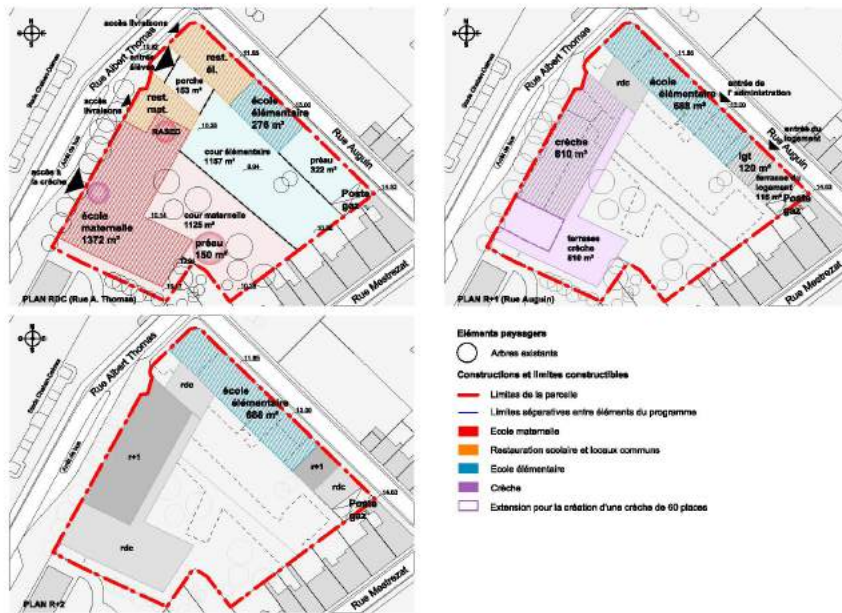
N
O E
S

accès livraisons
11.62
entrée élèves
rest. él.
11.85
porche 153 m²
rest. mat.
école élémentaire 276 m²
accès livraisons
RASED
10.58
cour élémentaire 1157 m²
préau 322 m²
accès à la crèche
école maternelle 1372 m²
cour maternelle 1125 m²
Poste gaz
préau 150 m²
Rue Albert Thomas
Rue Auguin
Rue Mestrezat
PLAN RDC (Rue A. Thomas)

N
O E
S

11.85
rdc
école élémentaire 588 m²
entrée de l'administration
crèche 810 m²
entrée du logement
lgt 120 m²
terrasse du logement 118 m²
Poste gaz
terrasse crèche 510 m²
Rue Albert Thomas
Rue Auguin
Rue Mestrezat
PLAN R+1 (Rue Auguin)

N
O E
S

11.85
rdc
école élémentaire 588 m²
r+1
r+1
rdc
rdc
Poste gaz
Rue Albert Thomas
Rue Mestrezat
PLAN R+2

Eléments paysagers
Arbres existants
Constructions et limites constructibles
Limites de la parcelle
Limites séparatives entre éléments du programme
Ecole maternelle
Restauration scolaire et locaux communs
Ecole élémentaire
Crèche
Extension pour la création d'une crèche de 60 places